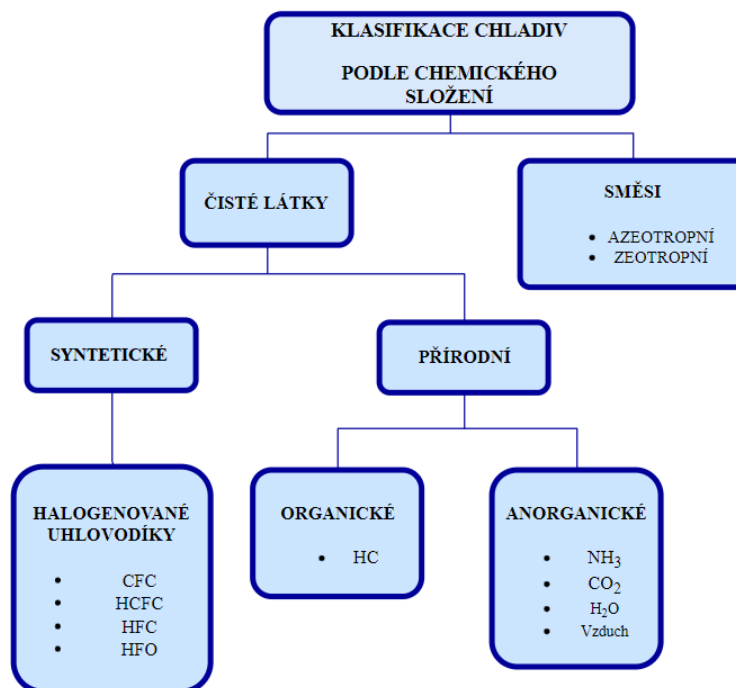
KLASIFIKACE CHLADIV

PODLE CHEMICKÉHO SLOŽENÍ

ČISTÉ LÁTKY

SMĚSI

- AZEOTROPNÍ
- ZEOTROPNÍ

SYNTETICKÉ

PŘÍRODNÍ

HALOGENOVANÉ UHLOVODÍKY

- CFC
- HCFC
- HFC
- HFO

ORGANICKÉ

- HC

ANORGANICKÉ

- $NH_3$
- $CO_2$
- $H_2O$
- Vzduch